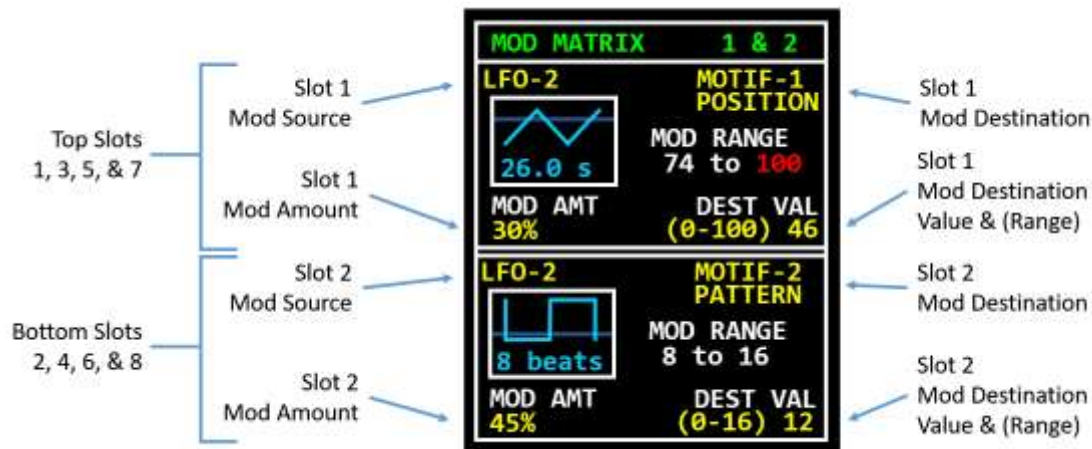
Top Slots
1, 3, 5, & 7

Slot 1
Mod Source

Slot 1
Mod Amount

Bottom Slots
2, 4, 6, & 8

Slot 2
Mod Source

Slot 2
Mod Amount

MOD MATRIX 1 & 2

LFO-2

MOTIF-1
POSITION

26.0 s

MOD RANGE
74 to 100

MOD AMT
30%

DEST VAL
(0-100) 46

LFO-2

MOTIF-2
PATTERN

8 beats

MOD RANGE
8 to 16

MOD AMT
45%

DEST VAL
(0-16) 12

Slot 1
Mod Destination

Slot 1
Mod Destination
Value & (Range)

Slot 2
Mod Destination

Slot 2
Mod Destination
Value & (Range)